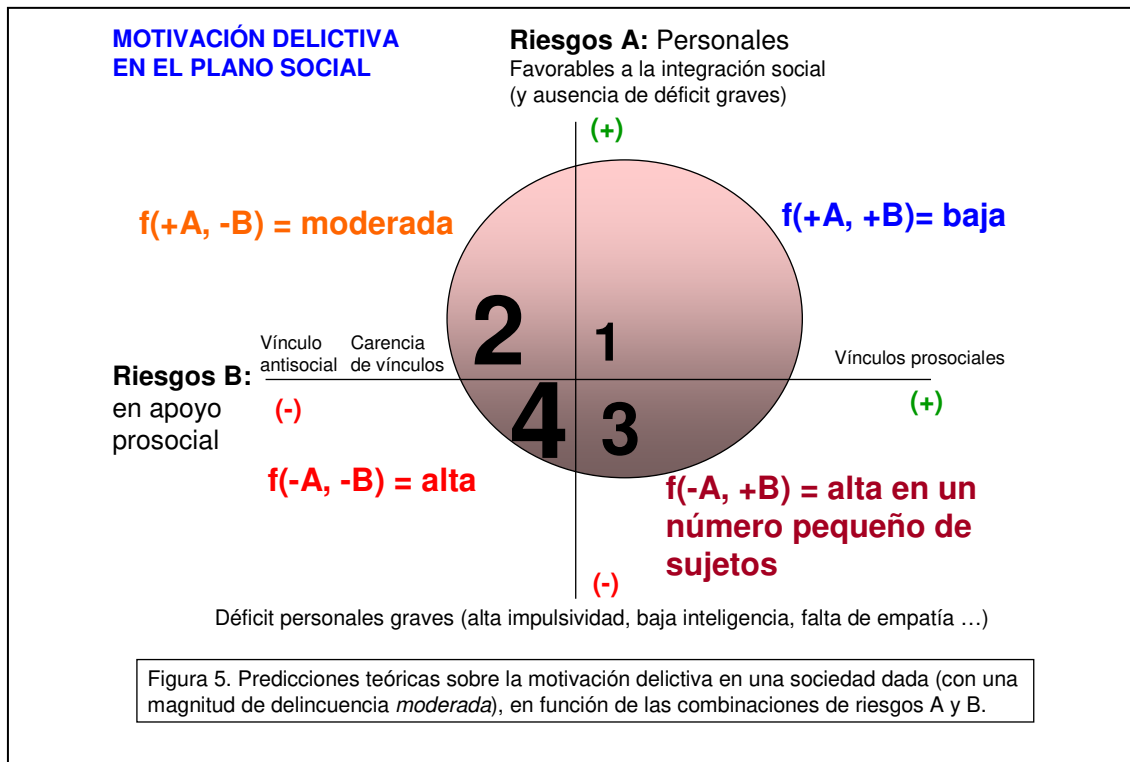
MOTIVACIÓN DELICTIVA EN EL PLANO SOCIAL

Riesgos A: Personales
Favorables a la integración social
(y ausencia de déficit graves)

(+)

f(+A, -B) = moderada

f(+A, +B)= baja

2

1

Vínculo antisocial

Carencia de vínculos

Vínculos prosociales

Riesgos B:
en apoyo prosocial

(-)

(+)

4

3

f(-A, -B) = alta

f(-A, +B) = alta en un número pequeño de sujetos

(-)

Déficit personales graves (alta impulsividad, baja inteligencia, falta de empatía …)

Figura 5. Predicciones teóricas sobre la motivación delictiva en una sociedad dada (con una magnitud de delincuencia *moderada*), en función de las combinaciones de riesgos A y B.